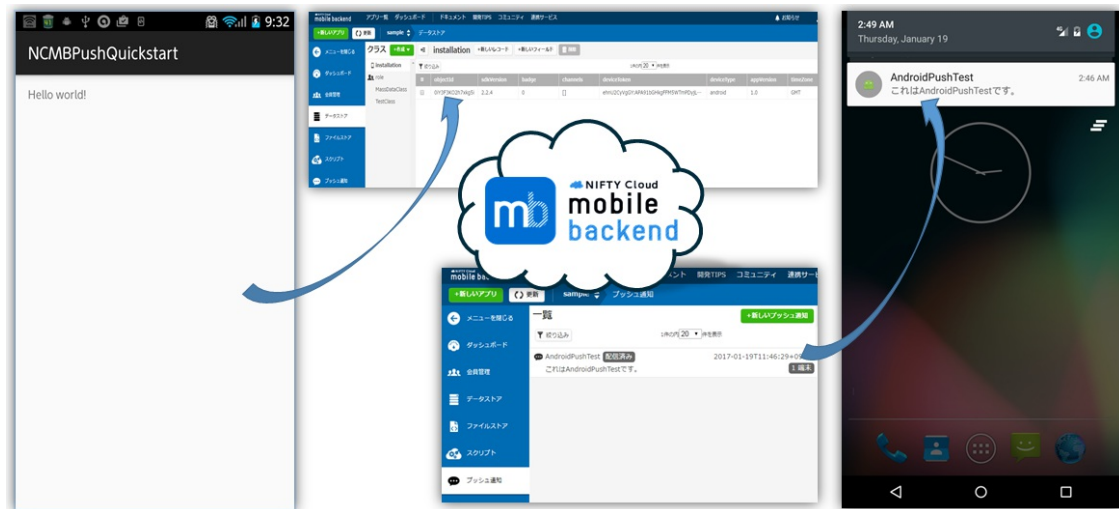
9:32
NCMBPushQuickstart
Hello world!

mobile backend アプリ一覧 ダッシュボード ドキュメント 開発TIPS コミュニティ 連携サービス お知らせ
+新しいアプリ 更新 sample データストア
メニューを閉じる
ダッシュボード
会員管理
データストア
ファイルストア
スクリプト
プッシュ通知
クラス +作成 installation +新しいレコード +新しいフィールド 削除
installation
role
MassDataClass
TestClass
絞り込み
1件の内 20 件を表示
| # | objectId | sdkVersion | badge | channels | deviceToken | deviceType | appVersion | timeZone |
|---|---|---|---|---|---|---|---|---|
| | 0Y3F3KO2h7wq5i | 2.2.4 | 0 | [] | ehnc2CyVgOYAPA91GHUgfFM5W7mRDyjL... | android | 1.0 | GMT |

NIFTY Cloud
mobile
backend

mobile backend
ント 開発TIPS コミュニティ 連携サー
+新しいアプリ 更新 sample プッシュ通知
メニューを閉じる
ダッシュボード
会員管理
データストア
ファイルストア
スクリプト
プッシュ通知
一覧
+新しいプッシュ通知
絞り込み
1件の内 20 件を表示
AndroidPushTest 配信済み 2017-01-19T11:46:29+09
これはAndroidPushTestです。 1 端末

2:49 AM
Thursday, January 19
AndroidPushTest 2:46 AM
これはAndroidPushTestです。